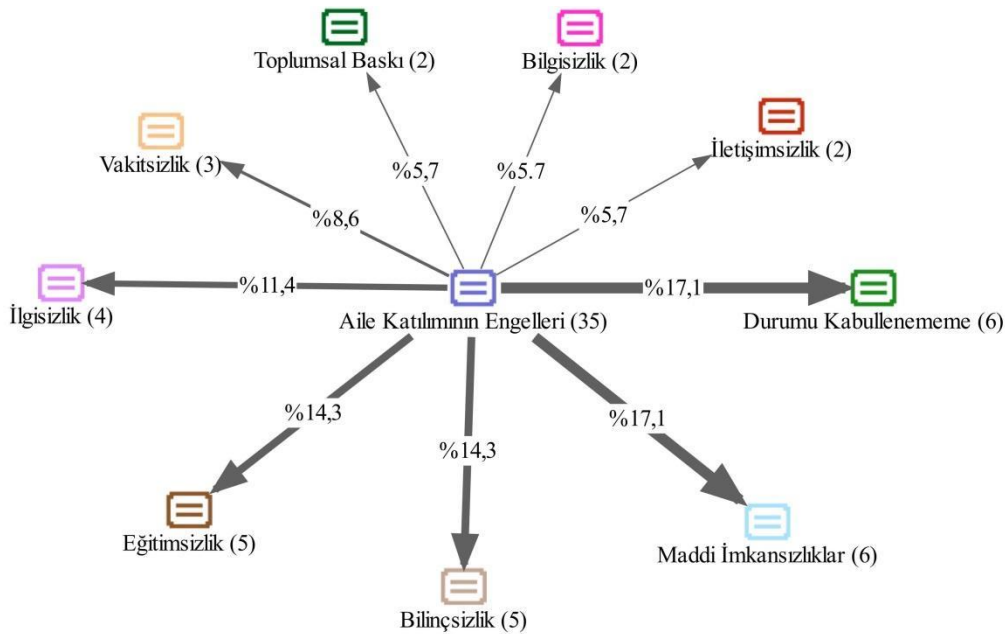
Toplumsal Baskı (2)

Bilgisizlik (2)

Vakitsizlik (3)

İletişimsizlik (2)

%5,7

%5.7

%8,6

%5,7

İlgisizlik (4)

%11,4

%17,1

Durumu Kabullenememe (6)

Aile Katılımının Engelleri (35)

%14,3

%14,3

%17,1

Eğitimsizlik (5)

Maddi İmkansızlıklar (6)

Bilinçsizlik (5)